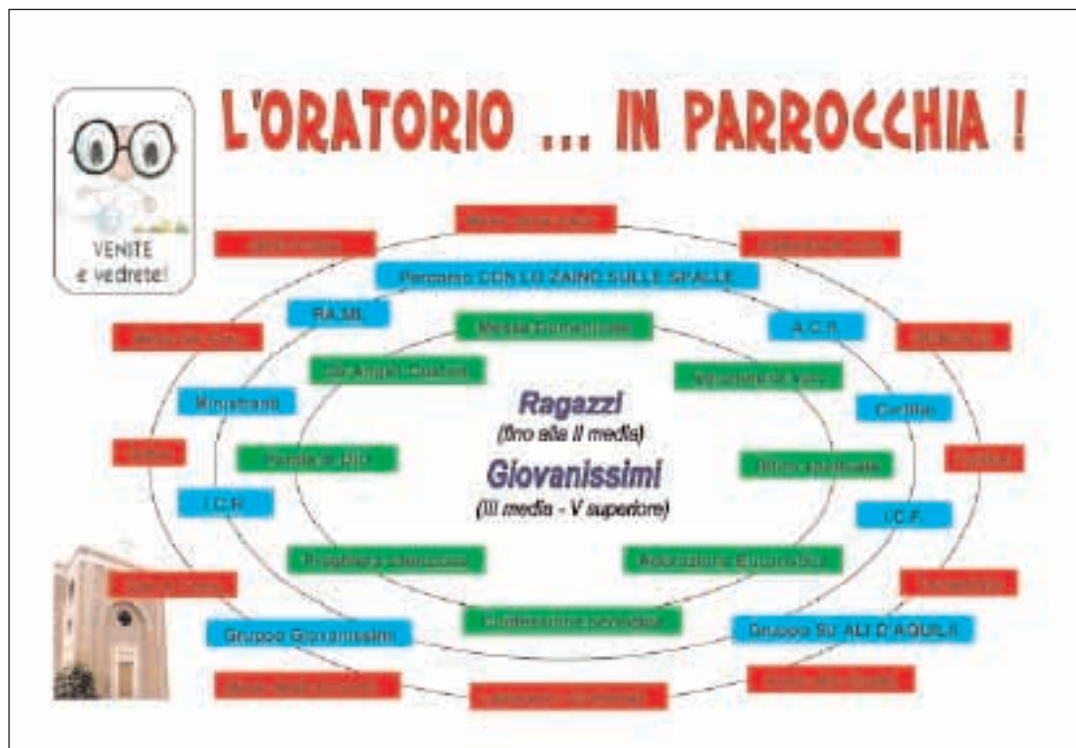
L'ORATORIO ... IN PARROCCHIA !

VENITE e vedrete!

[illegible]

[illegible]

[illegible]

Percorso CON LO ZAINO SULLE SPALLE

R.A.M.

Messa domenicale

A.C.R.

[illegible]

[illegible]

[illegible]

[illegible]

Ministranti

Ragazzi
(fino alla II media)

Cortile

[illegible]

Parola di Dio

Giovanissimi
(III media - V superiore)

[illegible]

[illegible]

I.C.R.

I.C.F.

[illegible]

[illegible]

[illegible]

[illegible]

Gruppo Giovanissimi

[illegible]

Gruppo SU ALI D'AQUILA

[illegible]

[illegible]

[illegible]